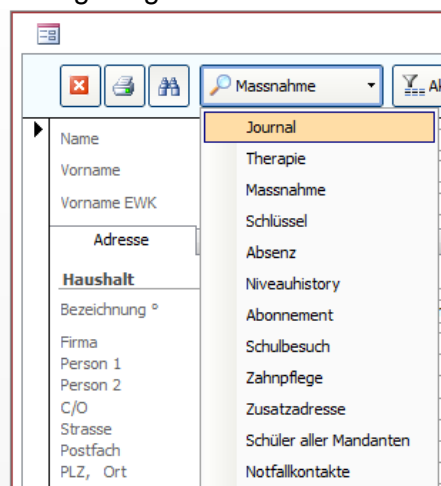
Massnahme

Al

Name

Vorname

Vorname EWK

Adresse

Haushalt

Bezeichnung °

Firma
Person 1
Person 2
C/O
Strasse
Postfach
PLZ, Ort

Journal
Therapie
Massnahme
Schlüssel
Absenz
Niveauhistory
Abonnement
Schulbesuch
Zahnpflege
Zusatzadresse
Schüler aller Mandanten
Notfallkontakte